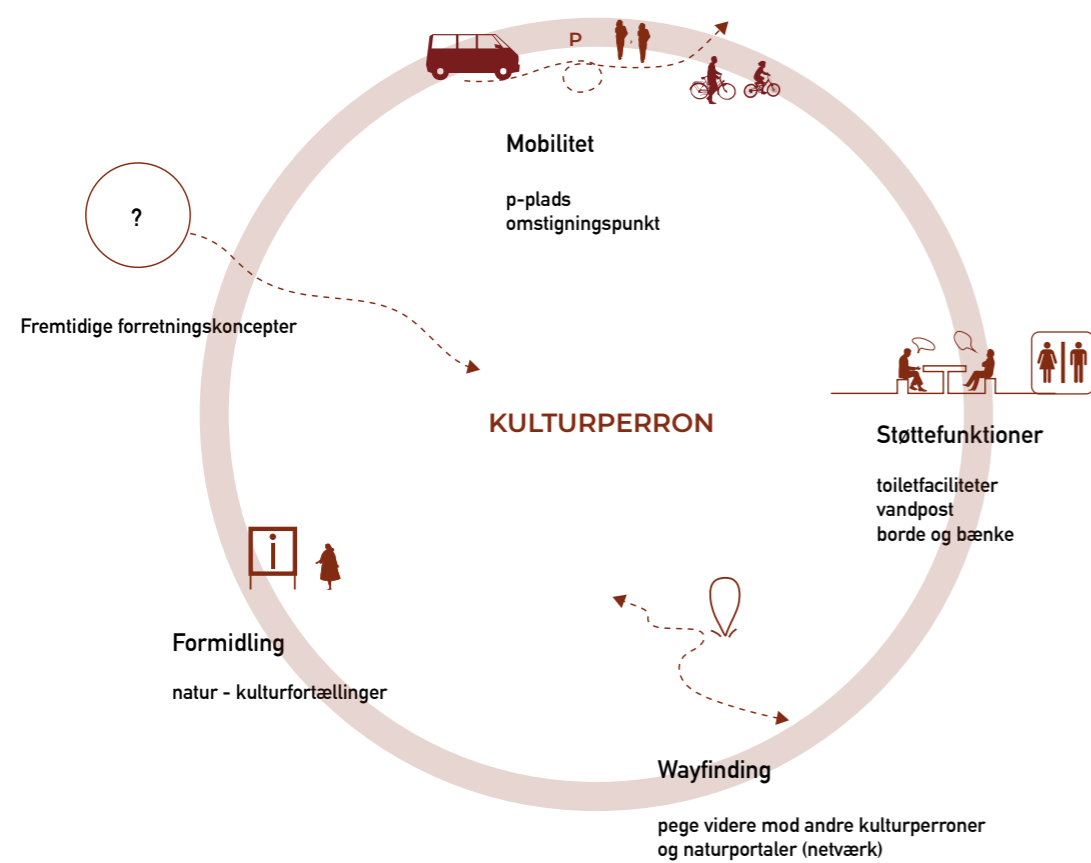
P

Mobilitet

p-plads
omstigningspunkt

?

Fremtidige forretningskoncepter

KULTURPERRON

Støttefunktioner

toiletfaciliteter
vandpost
borde og bænke

i

Formidling

natur - kulturfortællinger

Wayfinding

pege videre mod andre kulturperroner og naturportaler (netværk)